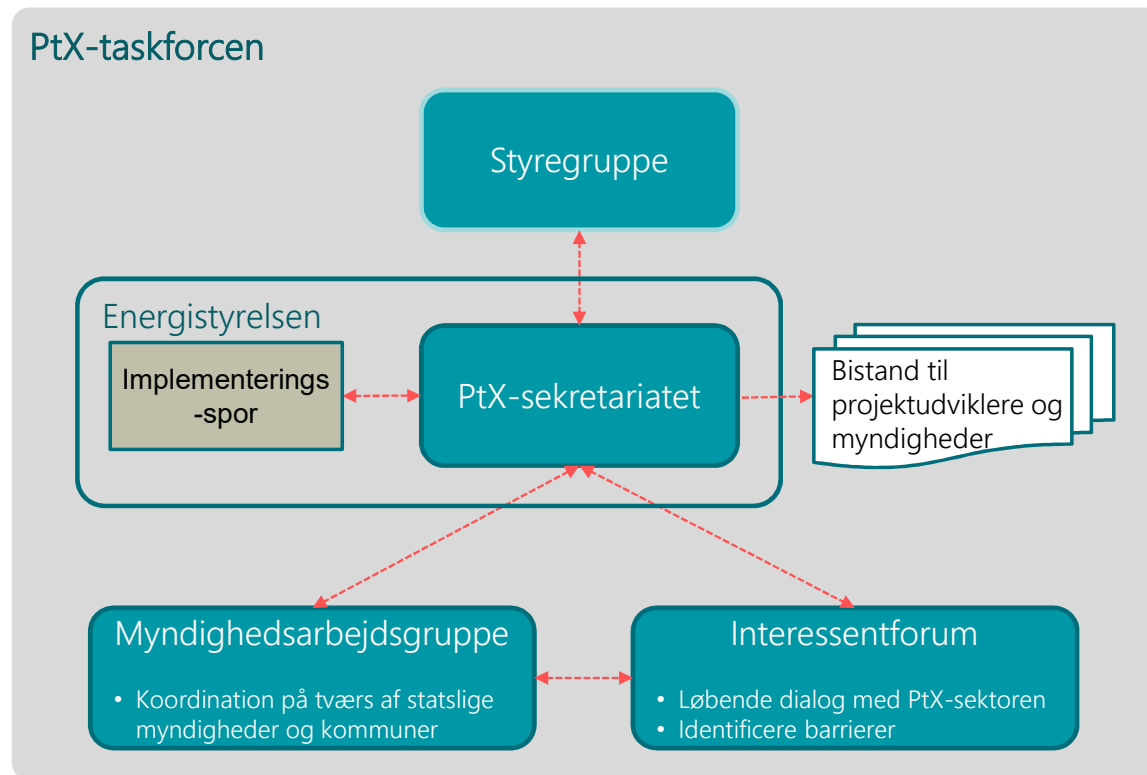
PtX-taskforcen

Styregruppe

Energistyrelsen

Implementerings-spor

PtX-sekretariatet

Bistand til projektudviklere og myndigheder

Myndighedsarbejdsgruppe

• Koordination på tværs af statslige myndigheder og kommuner

Interessentforum

• Løbende dialog med PtX-sektoren
• Identificere barrierer